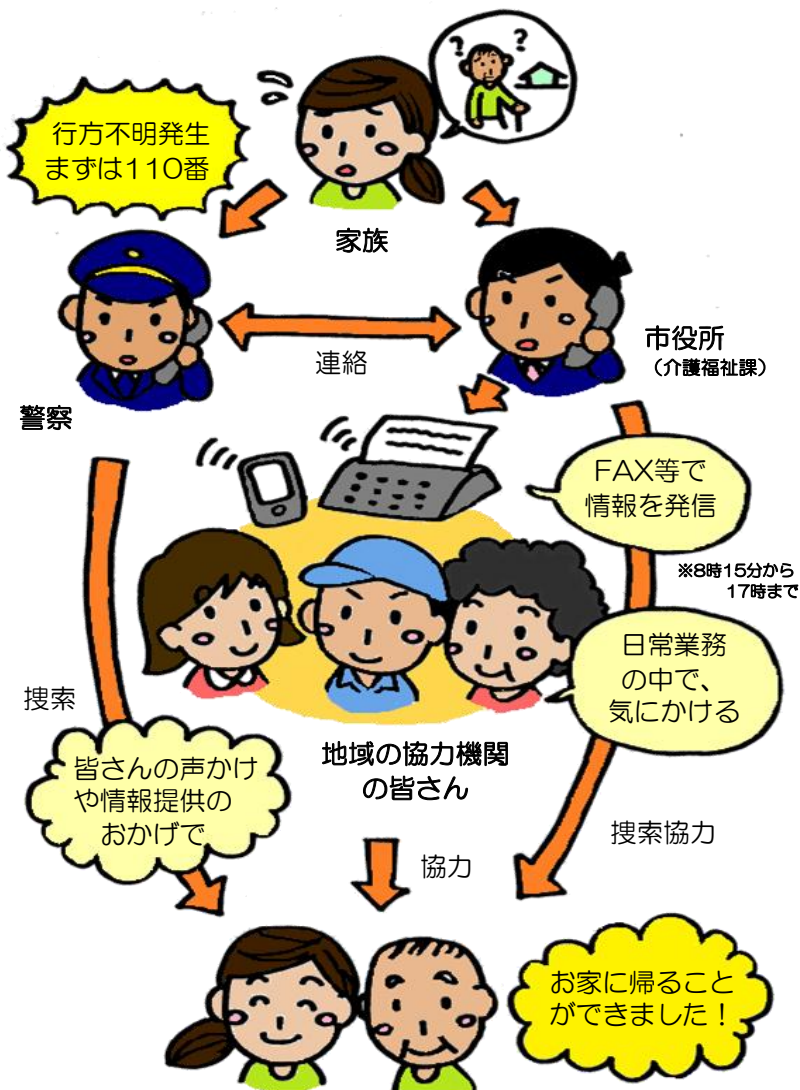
行方不明発生
まずは110番

家族

警察

連絡

市役所
（介護福祉課）

FAX等で
情報を発信

※8時15分から
17時まで

日常業務
の中で、
気にかける

捜索

地域の協力機関
の皆さん

皆さんの声かけ
や情報提供の
おかげで

協力

捜索協力

お家に帰ること
ができました！